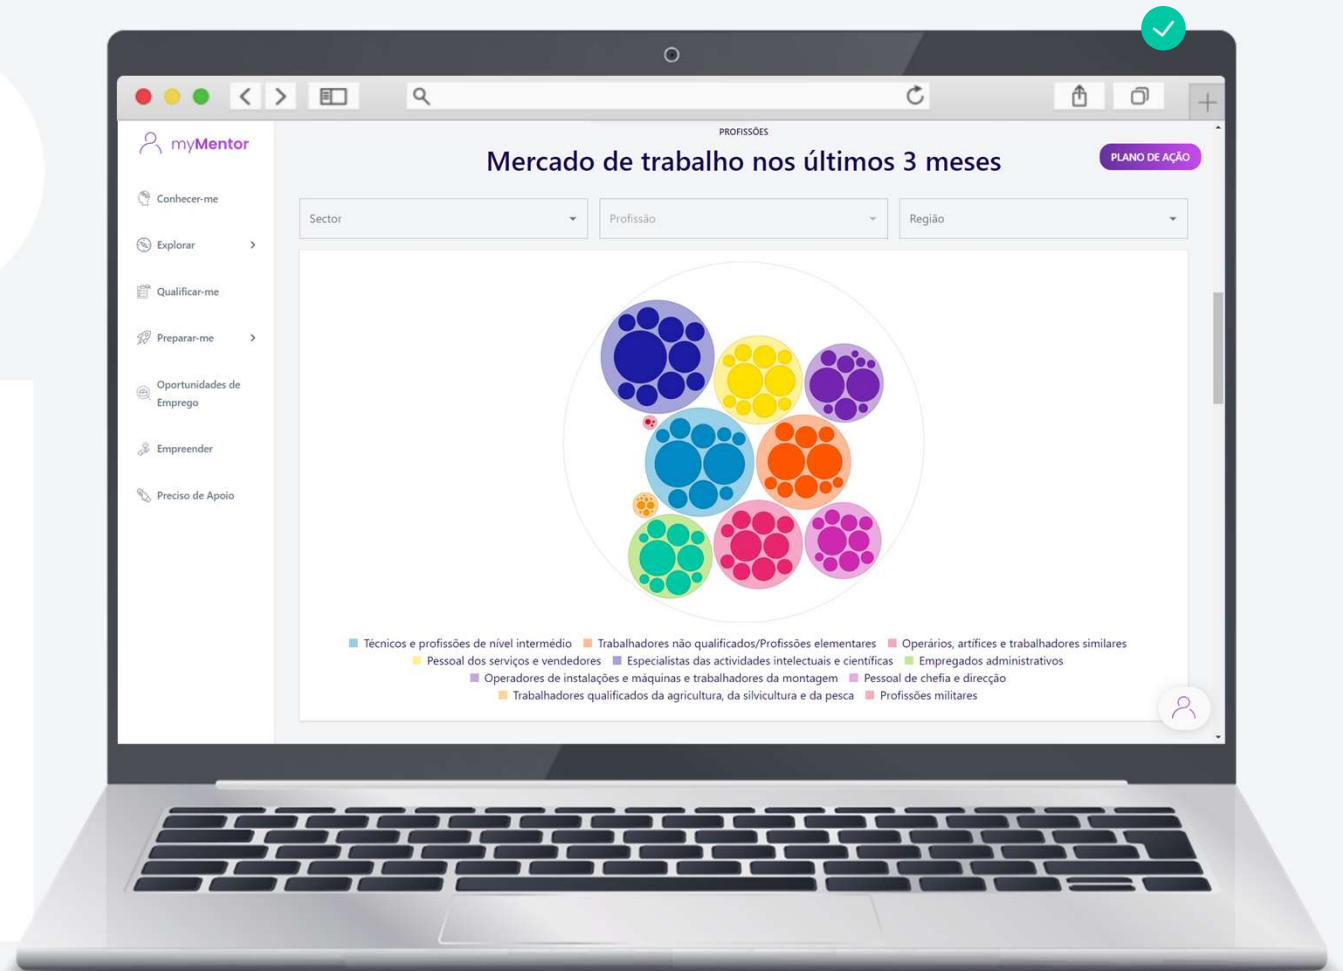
myMentor

Conhecer-me
Explorar
Qualificar-me
Preparar-me
Oportunidades de Emprego
Empreender
Preciso de Apoio

PROFISSÕES

Mercado de trabalho nos últimos 3 meses

PLANO DE AÇÃO

Sector
Profissão
Região

Técnicos e profissões de nível intermédio
Trabalhadores não qualificados/Profissões elementares
Operários, artífices e trabalhadores similares
Pessoal dos serviços e vendedores
Especialistas das actividades intelectuais e científicas
Empregados administrativos
Operadores de instalações e máquinas e trabalhadores da montagem
Pessoal de chefia e direcção
Trabalhadores qualificados da agricultura, da silvicultura e da pesca
Profissões militares